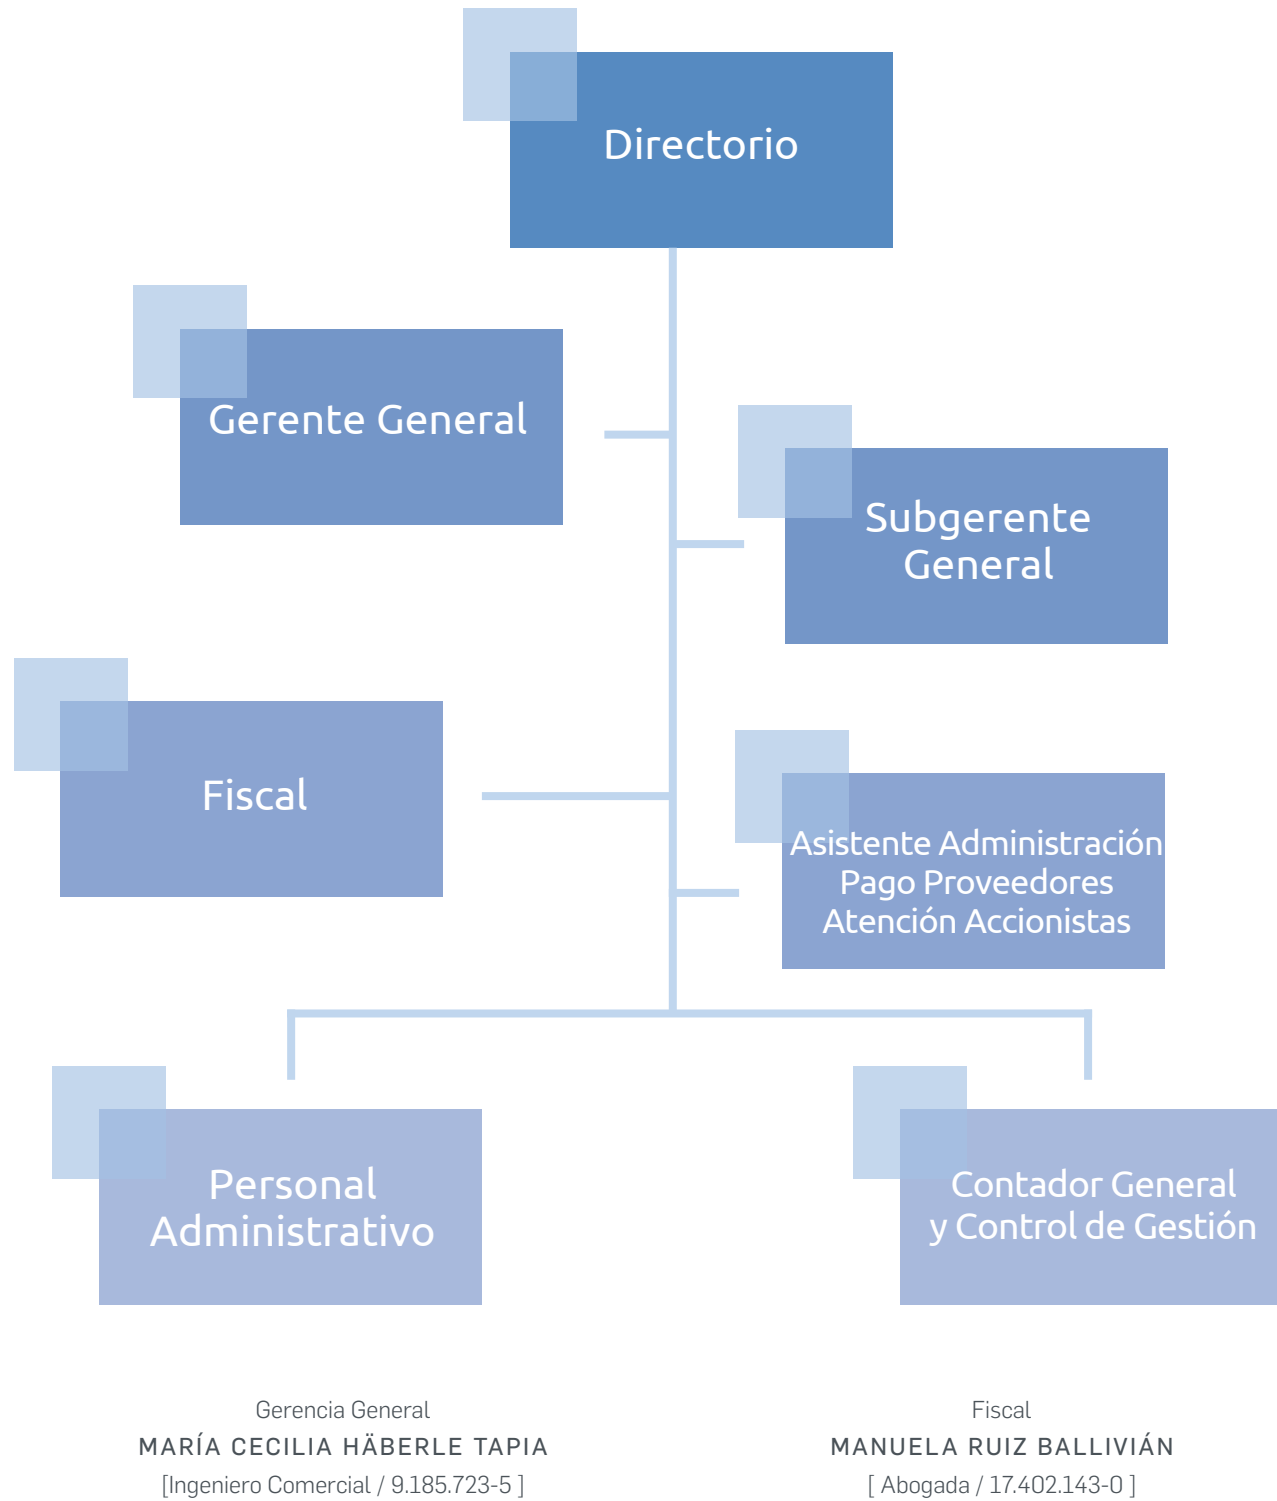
Directorio

Gerente General

Subgerente General

Fiscal

Asistente Administración
Pago Proveedores
Atención Accionistas

Personal Administrativo

Contador General y Control de Gestión

Gerencia General
MARÍA CECILIA HÄBERLE TAPIA
[Ingeniero Comercial / 9.185.723-5 ]

Fiscal
MANUELA RUIZ BALLIVIÁN
[ Abogada / 17.402.143-0 ]